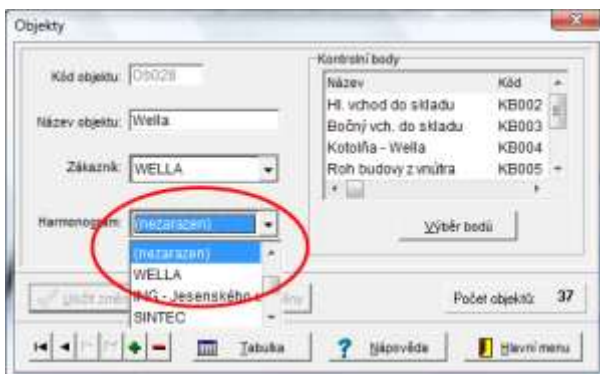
Objekty

Kód objektu: OS028

Název objektu: Wella

Zákazník: WELLA

Harmonogram: (nezarazen)

(nezarazen)
WELLA
ING - Jesenského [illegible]
SINTEC

Uložit změ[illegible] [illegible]ěny

Kontrolní body

| Název | Kód |
|---|---|
| Hl. vchod do skladu | KB002 |
| Bočný vch. do skladu | KB003 |
| Kotolňa - Wella | KB004 |
| Roh budovy z vnútra | KB005 |

Výběr bodů

Počet objektů: 37

Tabulka

Nápověda

Hlavní menu